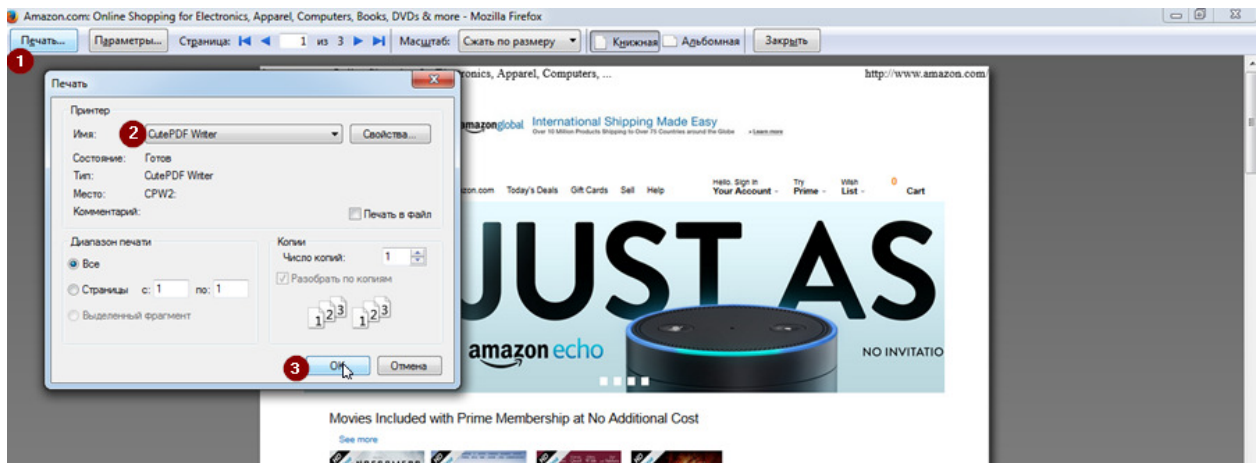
Amazon.com: Online Shopping for Electronics, Apparel, Computers, Books, DVDs & more - Mozilla Firefox

Печать... Параметры... Страница: 1 из 3 Масштаб: Сжать по размеру Книжная Альбомная Закрыть

1

Печать

Принтер
Имя: 2 CutePDF Writer Свойства...
Состояние: Готов
Тип: CutePDF Writer
Место: CPW2:
Комментарий:
Печать в файл

Диапазон печати
Все
Страницы с: 1 по: 1
Выделенный фрагмент

Копии
Число копий: 1
Разобрать по копиям
1 2 3 1 2 3

3 ОК Отмена

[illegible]ronics, Apparel, Computers, ... http://www.amazon.com/

amazonglobal International Shipping Made Easy
Over 10 Million Products Shipping to Over 75 Countries around the Globe › Learn more

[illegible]zon.com Today's Deals Gift Cards Sell Help
Hello. Sign in Your Account Try Prime Wish List 0 Cart

JUST AS
amazon echo
NO INVITATIO

Movies Included with Prime Membership at No Additional Cost
See more